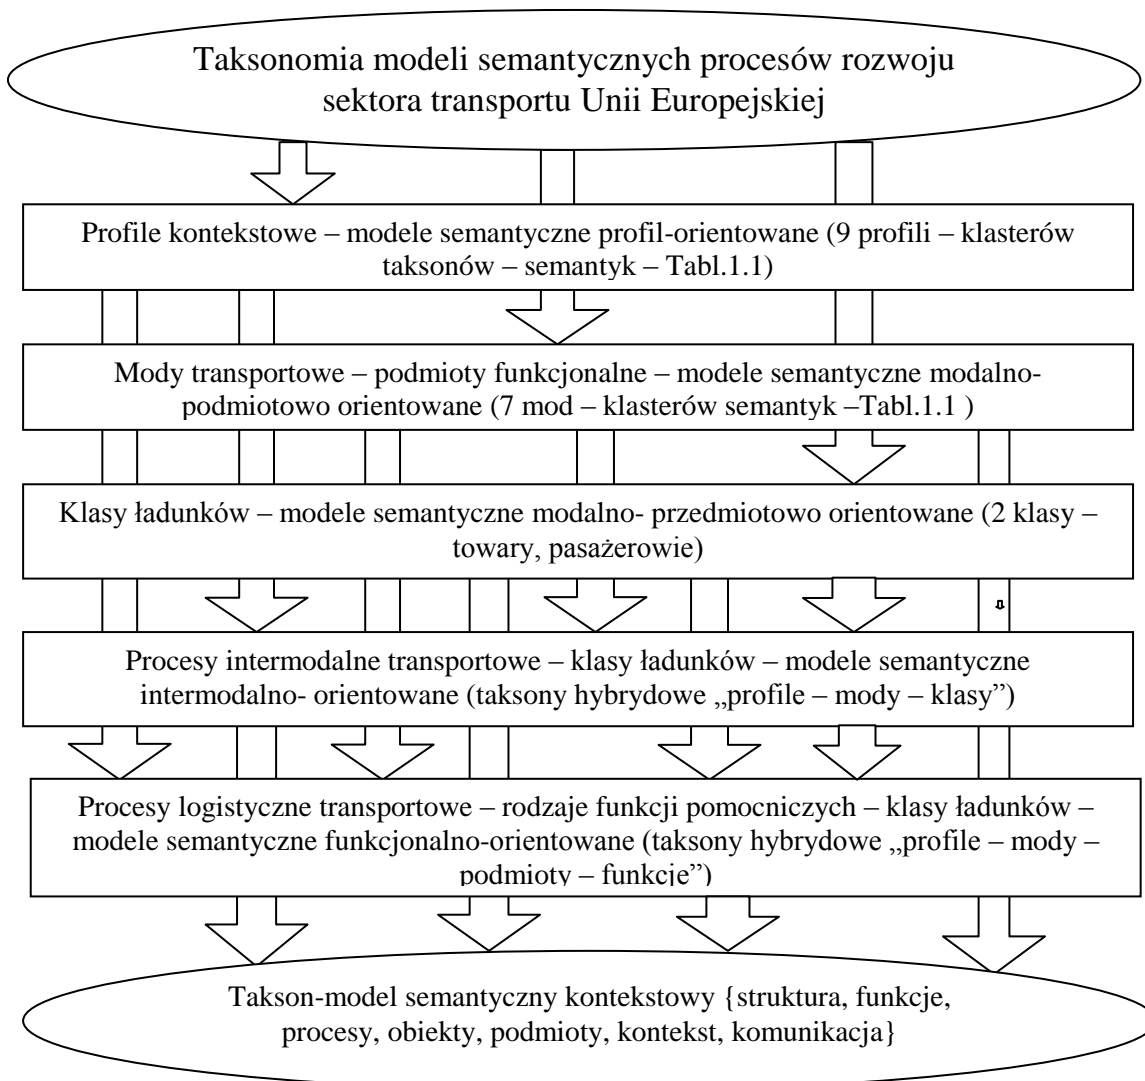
Taksonomia modeli semantycznych procesów rozwoju sektora transportu Unii Europejskiej

Profile kontekstowe – modele semantyczne profil-orientowane (9 profili – klasterów taksonów – semantyk – Tabl.1.1)

Mody transportowe – podmioty funkcjonalne – modele semantyczne modalno-podmiotowo orientowane (7 mod – klasterów semantyk –Tabl.1.1 )

Klasy ładunków – modele semantyczne modalno- przedmiotowo orientowane (2 klasy – towary, pasażerowie)

Procesy intermodalne transportowe – klasy ładunków – modele semantyczne intermodalno- orientowane (taksony hybrydowe „profile – mody – klasy")

Procesy logistyczne transportowe – rodzaje funkcji pomocniczych – klasy ładunków – modele semantyczne funkcjonalno-orientowane (taksony hybrydowe „profile – mody – podmioty – funkcje")

Takson-model semantyczny kontekstowy {struktura, funkcje, procesy, obiekty, podmioty, kontekst, komunikacja}